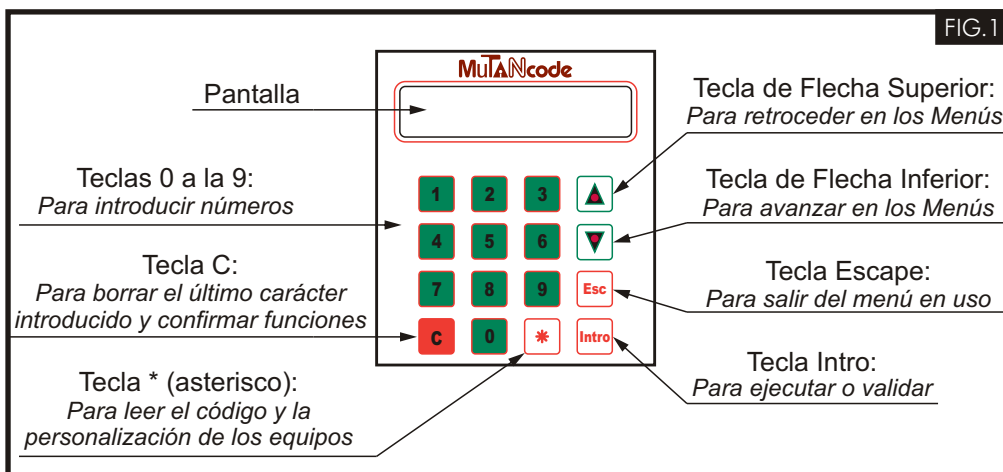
FIG.1

MuTANcode

Pantalla

Tecla de Flecha Superior:
*Para retroceder en los Menús*

Teclas 0 a la 9:
*Para introducir números*

Tecla de Flecha Inferior:
*Para avanzar en los Menús*

1 2 3
4 5 6
7 8 9
C 0 * Intro
Esc

Tecla C:
*Para borrar el último carácter introducido y confirmar funciones*

Tecla Escape:
*Para salir del menú en uso*

Tecla Intro:
*Para ejecutar o validar*

Tecla * (asterisco):
*Para leer el código y la personalización de los equipos*